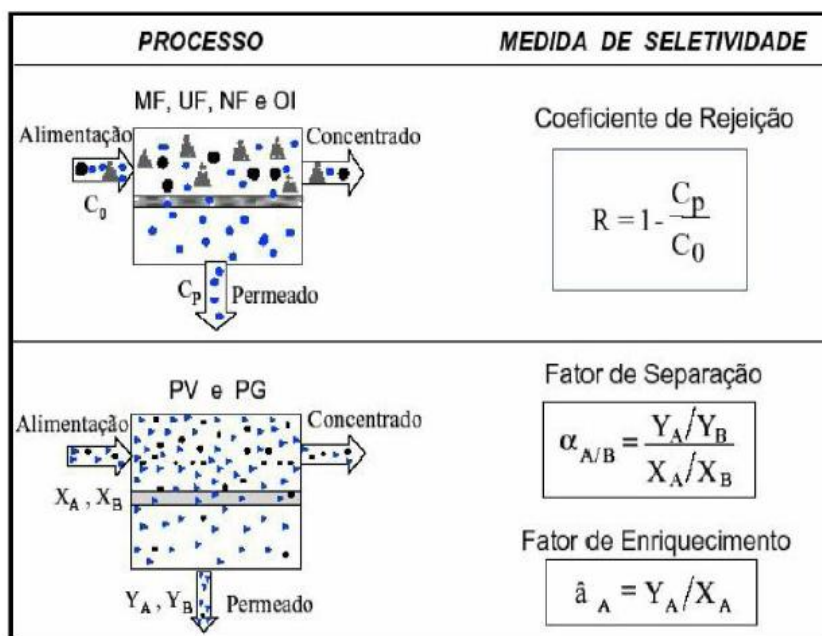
| PROCESSO | MEDIDA DE SELETIVIDADE |
|---|---|
| MF, UF, NF e OI<br>Alimentação<br>Concentrado<br>$C_0$<br>$C_P$ Permeado | Coeficiente de Rejeição<br>$R = 1 - \frac{C_p}{C_0}$ |
| PV e PG<br>Alimentação<br>Concentrado<br>$X_A$ , $X_B$<br>$Y_A$ , $Y_B$ Permeado | Fator de Separação<br>$\alpha_{A/B} = \frac{Y_A/Y_B}{X_A/X_B}$<br>Fator de Enriquecimento<br>$\hat{a}_A = Y_A/X_A$ |